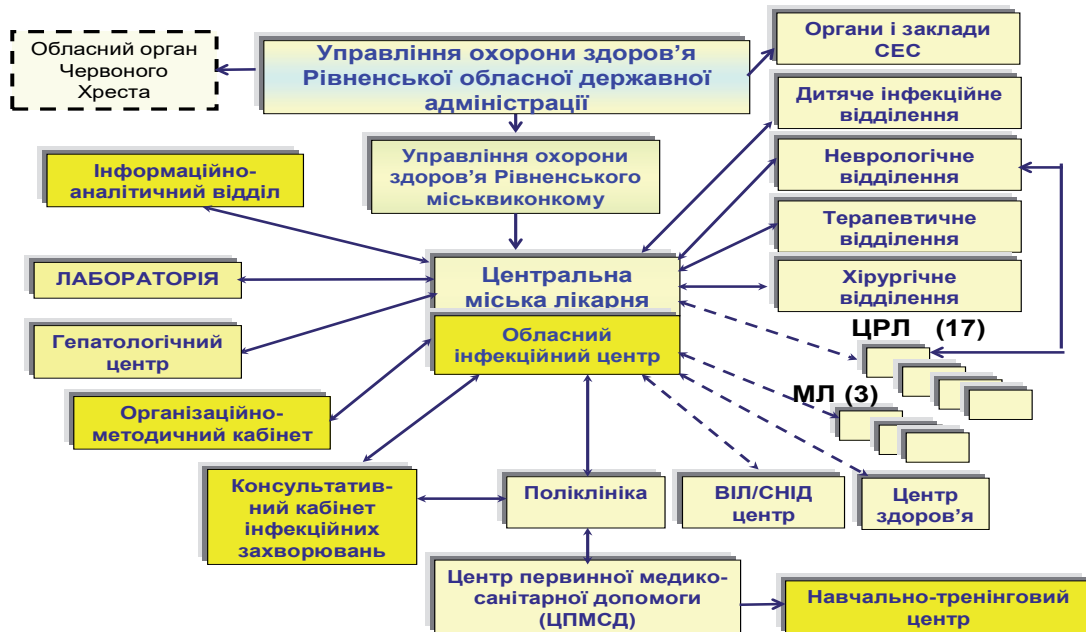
Обласний орган Червоного Хреста

Управління охорони здоров'я Рівненської обласної державної адміністрації

Органи і заклади СЕС

Дитяче інфекційне відділення

Неврологічне відділення

Терапевтичне відділення

Хірургічне відділення

Інформаційно-аналітичний відділ

Управління охорони здоров'я Рівненського міськвиконкому

ЛАБОРАТОРІЯ

Центральна міська лікарня

Гепатологічний центр

Обласний інфекційний центр

ЦРЛ (17)

МЛ (3)

Організаційно-методичний кабінет

Консультатив-ний кабінет інфекційних захворювань

Поліклініка

ВІЛ/СНІД центр

Центр здоров'я

Центр первинної медико-санітарної допомоги (ЦПМСД)

Навчально-тренінговий центр